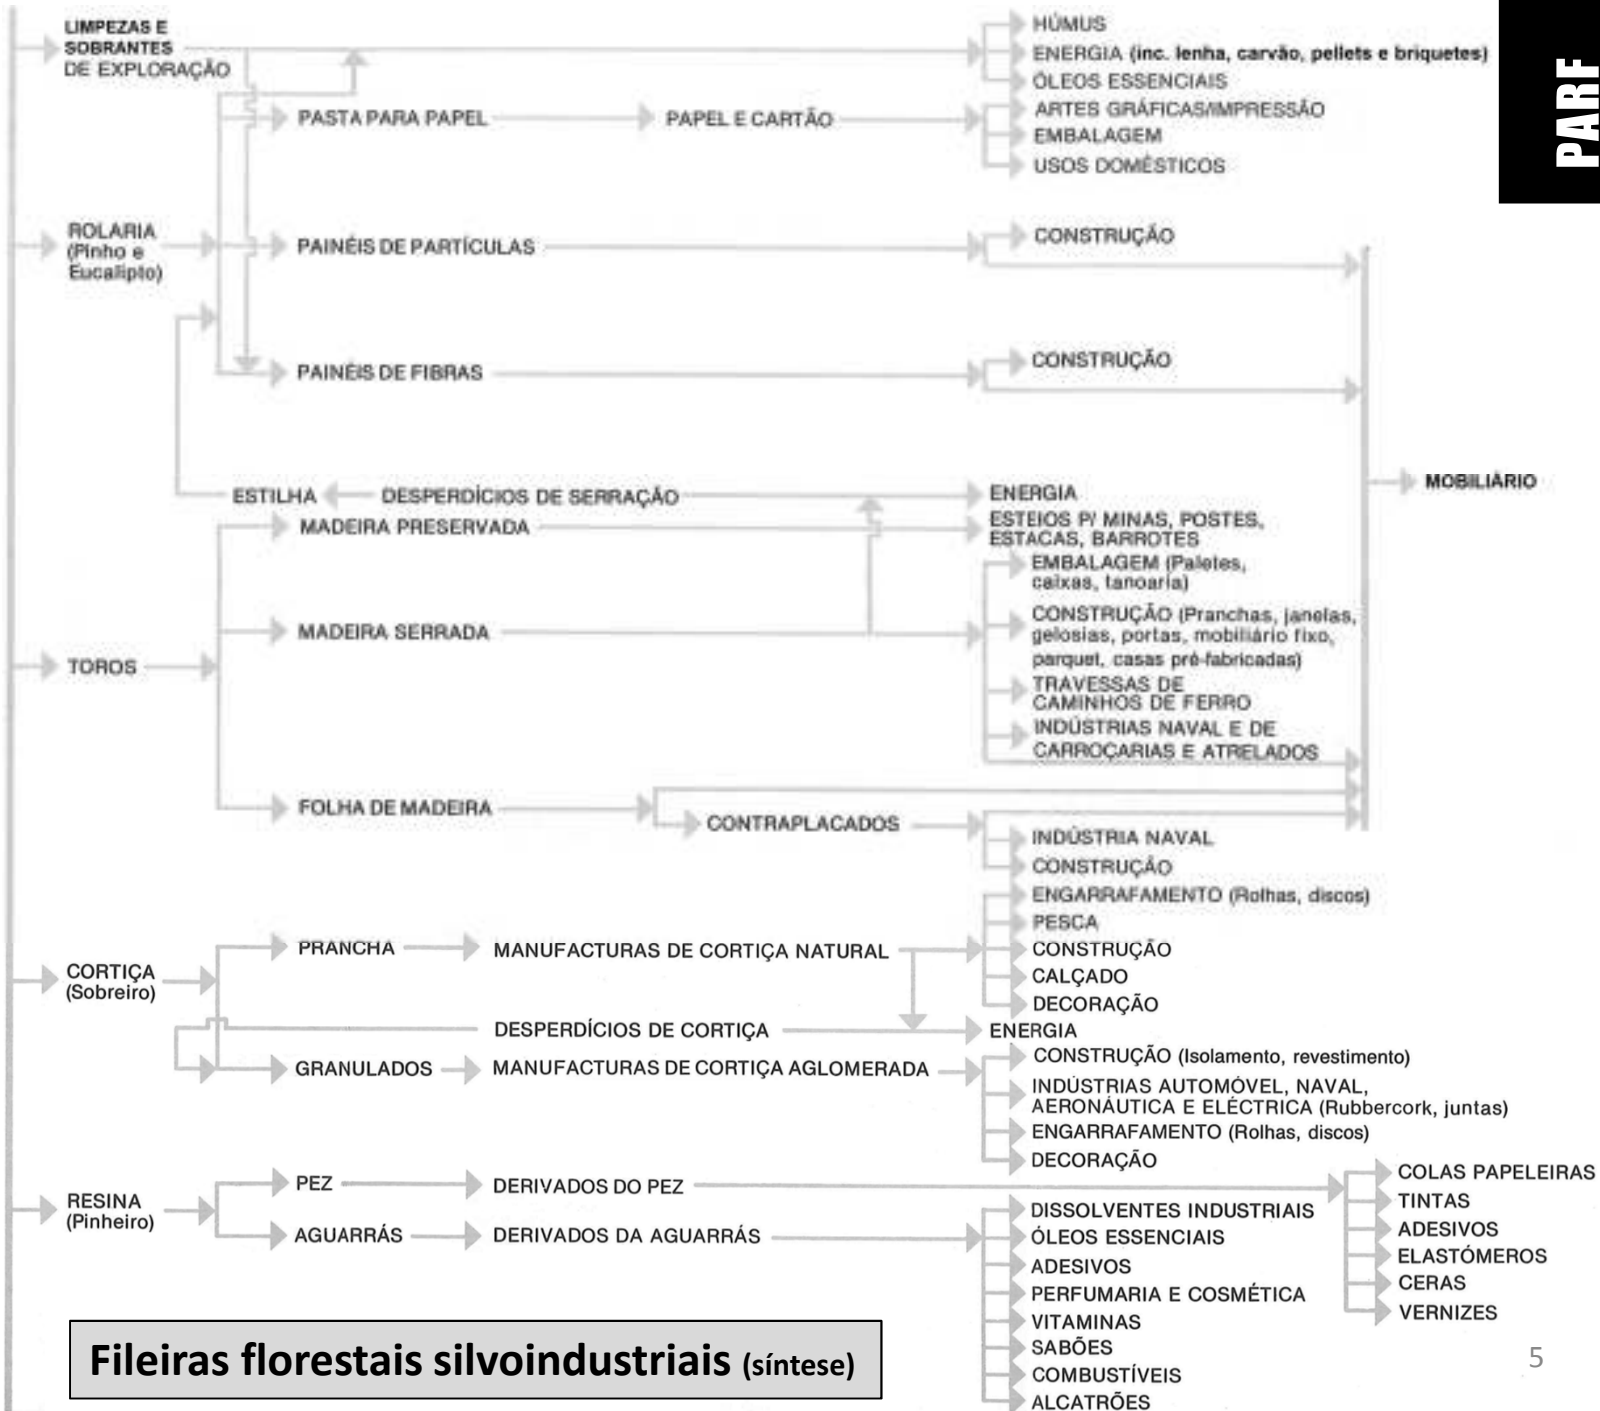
LIMPEZAS E SOBRANTES DE EXPLORAÇÃO

HÚMUS
ENERGIA (inc. lenha, carvão, pellets e briquetes)
ÓLEOS ESSENCIAIS

PARF

PASTA PARA PAPEL
PAPEL E CARTÃO
ARTES GRÁFICAS/IMPRESSÃO
EMBALAGEM
USOS DOMÉSTICOS

ROLARIA (Pinho e Eucalipto)
PAINÉIS DE PARTÍCULAS
CONSTRUÇÃO

PAINÉIS DE FIBRAS
CONSTRUÇÃO

MOBILIÁRIO

ESTILHA
DESPERDÍCIOS DE SERRAÇÃO
ENERGIA
MADEIRA PRESERVADA
ESTEIOS P/ MINAS, POSTES, ESTACAS, BARROTES
EMBALAGEM (Paletes, caixas, tanoaria)
TOROS
MADEIRA SERRADA
CONSTRUÇÃO (Pranchas, janelas, gelosias, portas, mobiliário fixo, parquet, casas pré-fabricadas)
TRAVESSAS DE CAMINHOS DE FERRO
INDÚSTRIAS NAVAL E DE CARROÇARIAS E ATRELADOS

FOLHA DE MADEIRA
CONTRAPLACADOS
INDÚSTRIA NAVAL
CONSTRUÇÃO

ENGARRAFAMENTO (Rolhas, discos)
PESCA
PRANCHA
MANUFACTURAS DE CORTIÇA NATURAL
CONSTRUÇÃO
CORTIÇA (Sobreiro)
CALÇADO
DECORAÇÃO
DESPERDÍCIOS DE CORTIÇA
ENERGIA
GRANULADOS
MANUFACTURAS DE CORTIÇA AGLOMERADA
CONSTRUÇÃO (Isolamento, revestimento)
INDÚSTRIAS AUTOMÓVEL, NAVAL, AERONÁUTICA E ELÉCTRICA (Rubbercork, juntas)
ENGARRAFAMENTO (Rolhas, discos)
DECORAÇÃO

RESINA (Pinheiro)
PEZ
DERIVADOS DO PEZ
COLAS PAPELEIRAS
TINTAS
ADESIVOS
ELASTÓMEROS
CERAS
VERNIZES
AGUARRÁS
DERIVADOS DA AGUARRÁS
DISSOLVENTES INDUSTRIAIS
ÓLEOS ESSENCIAIS
ADESIVOS
PERFUMARIA E COSMÉTICA
VITAMINAS
SABÕES
COMBUSTÍVEIS
ALCATRÕES

Fileiras florestais silvoindustriais (síntese)

5